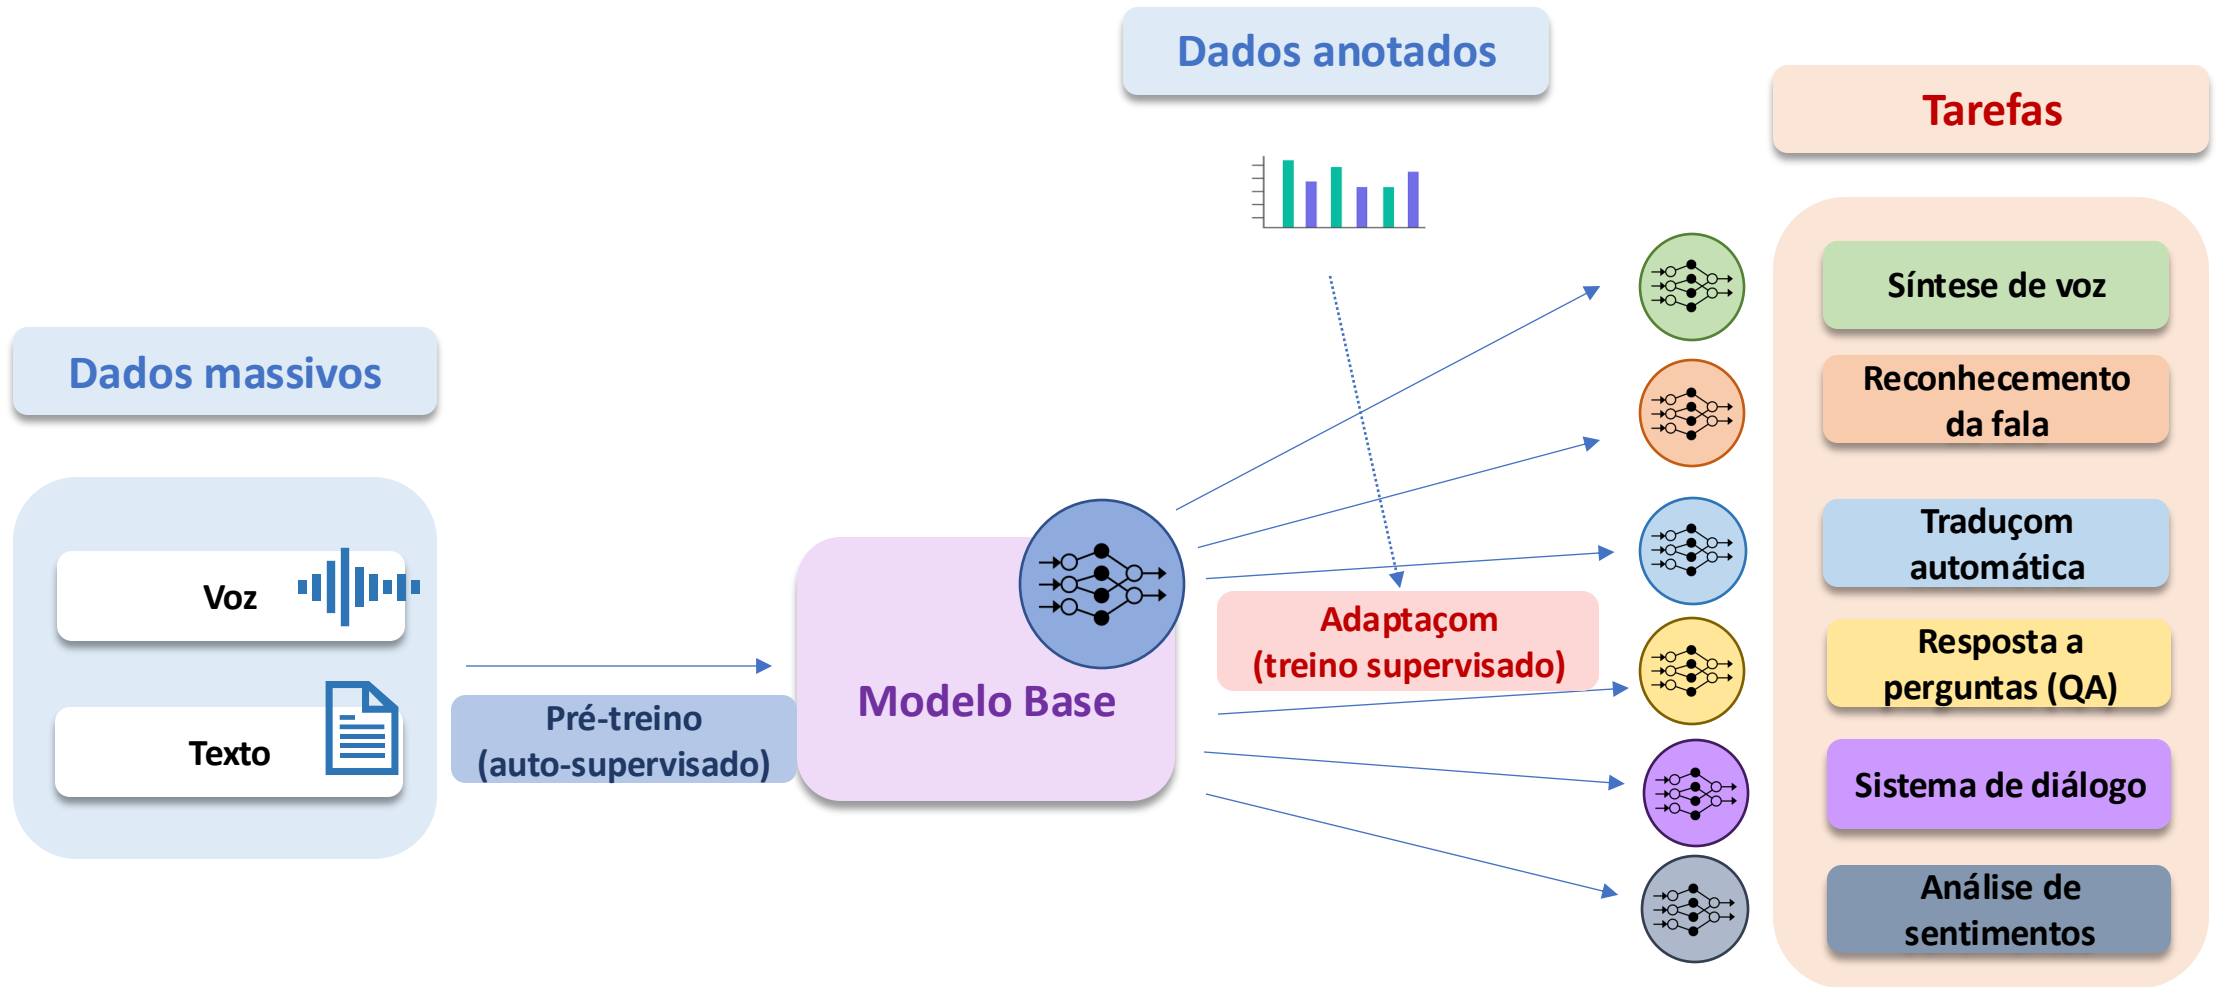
Dados anotados

Tarefas

Dados massivos

Voz

Texto

Pré-treino
(auto-supervisado)

Modelo Base

Adaptaçom
(treino supervisado)

Síntese de voz

Reconhecemento da fala

Traduçom automática

Resposta a perguntas (QA)

Sistema de diálogo

Análise de sentimentos